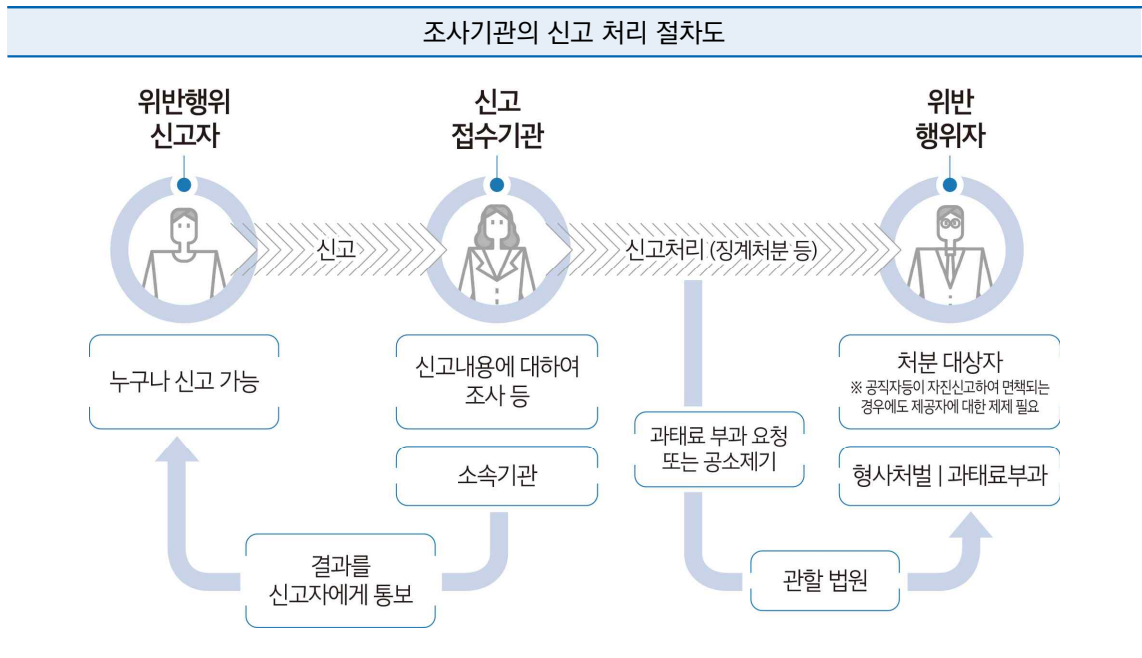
조사기관의 신고 처리 절차도

위반행위 신고자

신고 접수기관

위반 행위자

신고

신고처리 (징계처분 등)

누구나 신고 가능

신고내용에 대하여 조사 등

소속기관

처분 대상자
※ 공직자등이 자진신고하여 면책되는 경우에도 제공자에 대한 제재 필요

과태료 부과 요청 또는 공소제기

형사처벌 | 과태료부과

결과를 신고자에게 통보

관할 법원